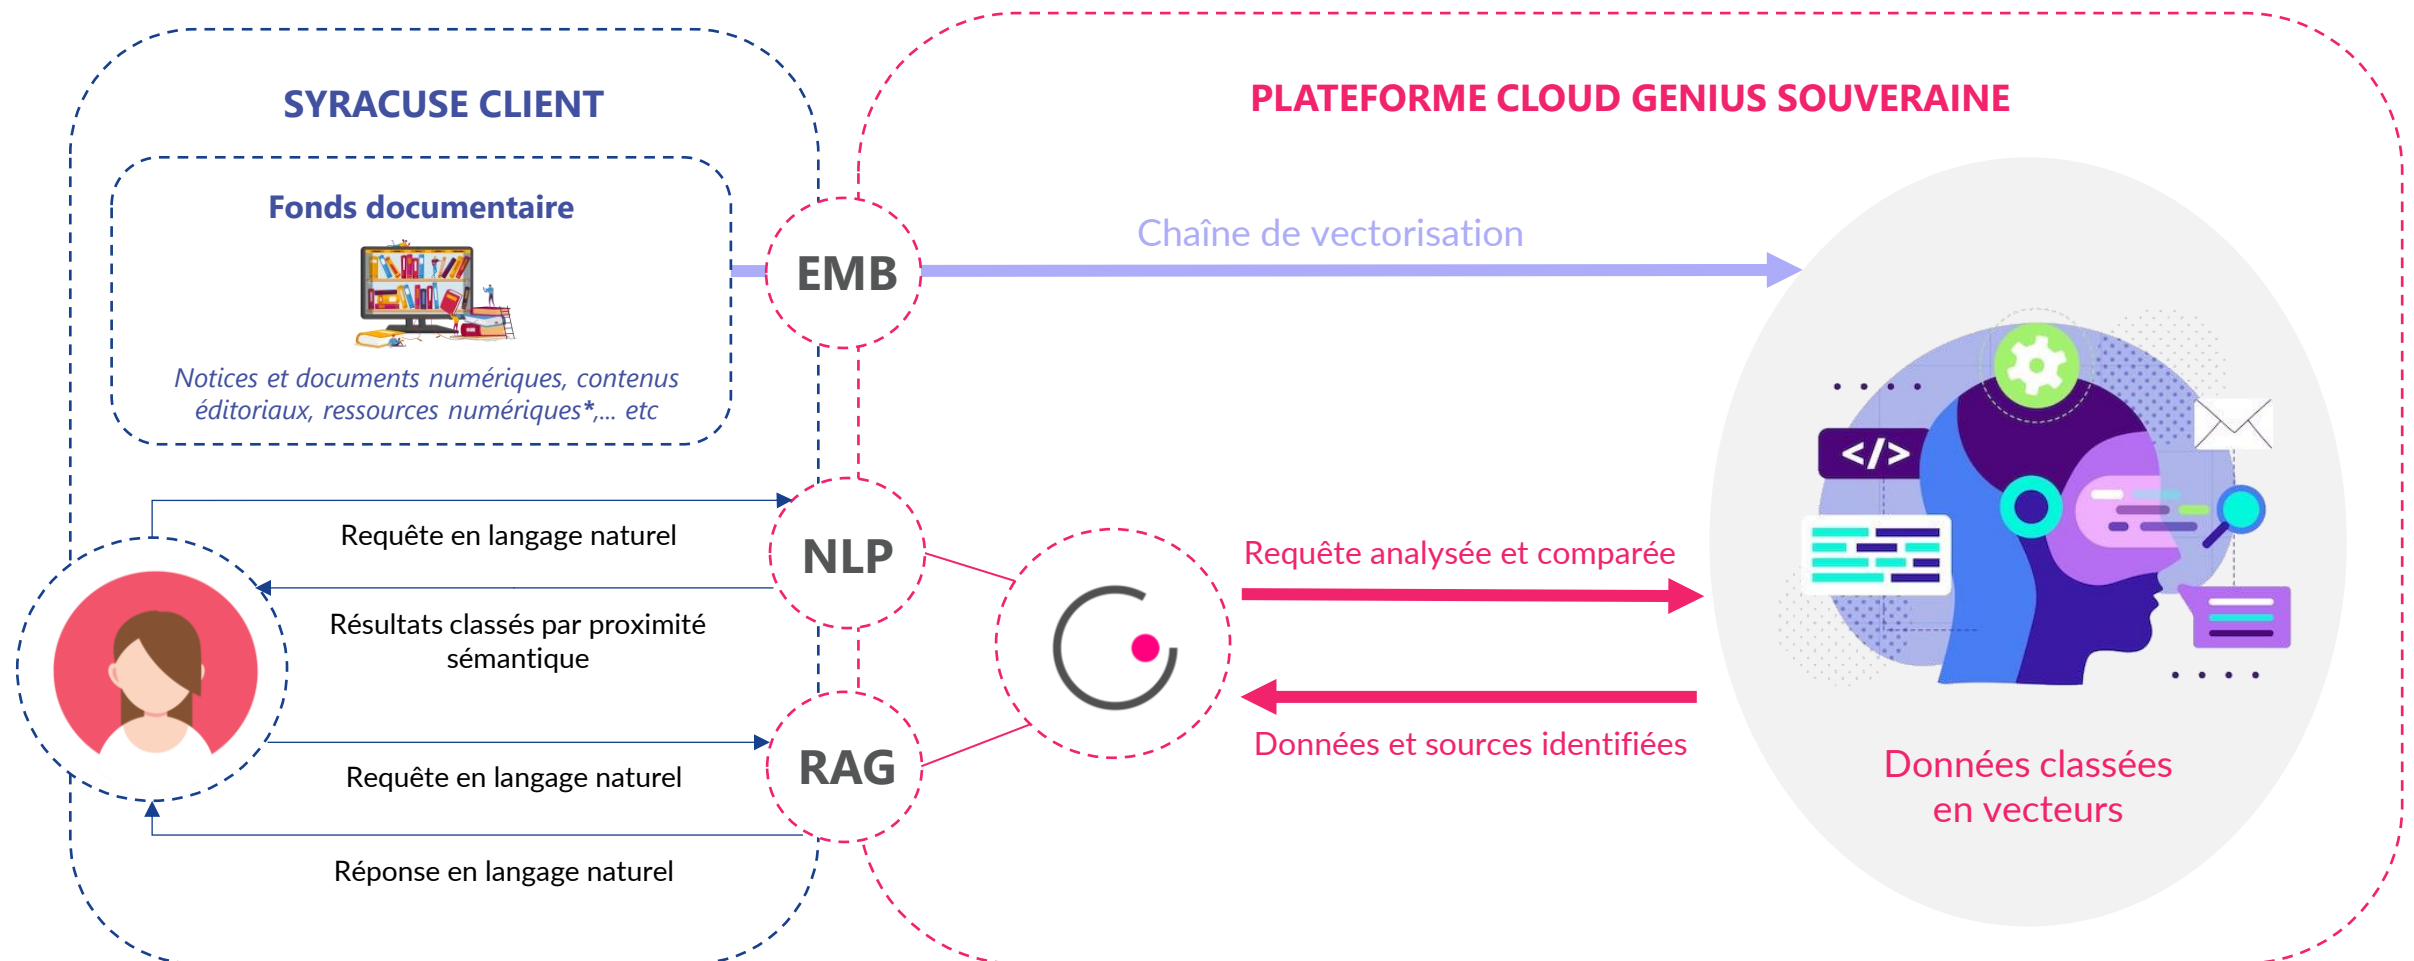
SYRACUSE CLIENT

PLATEFORME CLOUD GENIUS SOUVERAINE

Fonds documentaire

Notices et documents numériques, contenus éditoriaux, ressources numériques*,... etc

EMB

Chaîne de vectorisation

</>

NLP

Requête en langage naturel

Résultats classés par proximité sémantique

Requête analysée et comparée

Données et sources identifiées

RAG

Requête en langage naturel

Réponse en langage naturel

Données classées en vecteurs